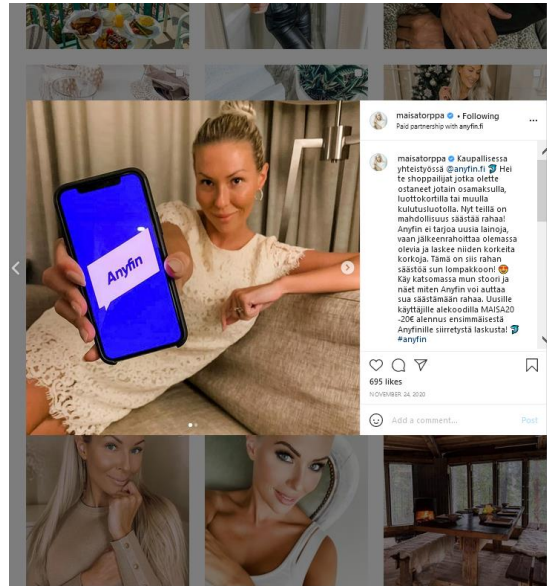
Anyfin

maisatorppa • Following
Paid partnership with anyfin.fi

maisatorppa Kaupallisessa yhteistyössä @anyfin.fi Hei te shoppailijat jotka olette ostaneet jotain osamaksulla, luottokortilla tai muulla kulutusluotolla. Nyt teillä on mahdollisuus säästää rahaa! Anyfin ei tarjoa uusia lainoja, vaan jälkeenrahoittaa olemassa olevia ja laskee niiden korkeita korkoja. Tämä on siis rahan säästöä sun lompakkoon! Käy katsomassa mun stoori ja näet miten Anyfin voi auttaa sua säästämään rahaa. Uusille käyttäjille alekoodilla MAISA20 -20€ alennus ensimmäisestä Anyfinille siirretystä laskusta! #anyfin

695 likes
NOVEMBER 24, 2020

Add a comment...
Post